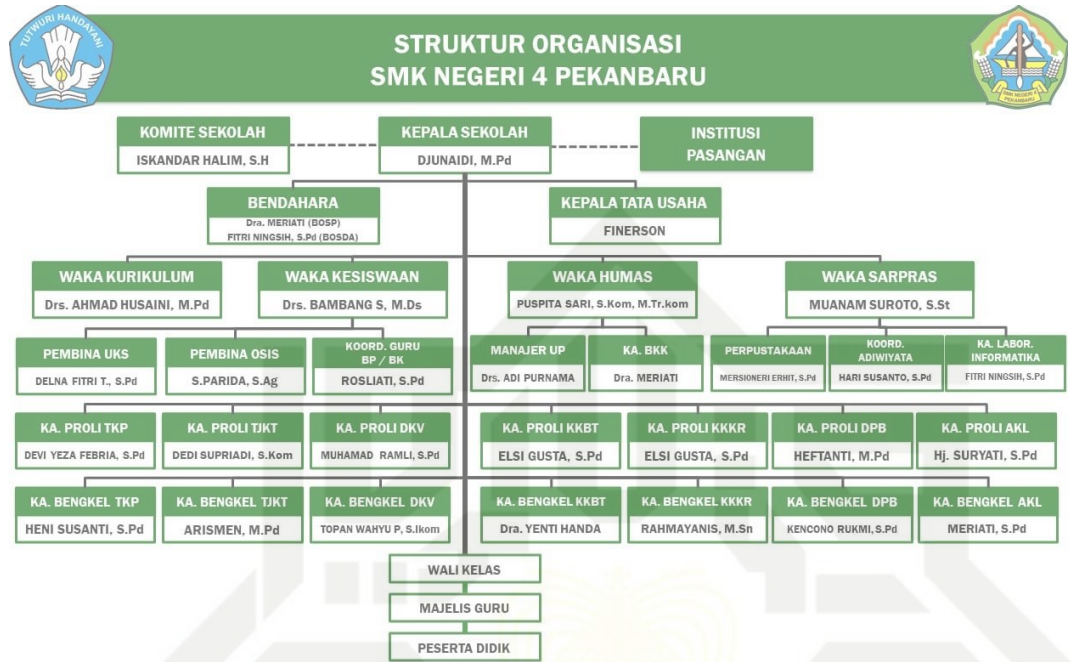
TUT WURI HANDAYANI

STRUKTUR ORGANISASI
SMK NEGERI 4 PEKANBARU

SMK NEGERI 4 PEKANBARU

KOMITE SEKOLAH
ISKANDAR HALIM, S.H

KEPALA SEKOLAH
DJUNAIDI, M.Pd

INSTITUSI PASANGAN

BENDAHARA
Dra. MERIATI (BOSP)
FITRI NINGSIH, S.Pd (BOSDA)

KEPALA TATA USAHA
FINERSON

WAKA KURIKULUM
Drs. AHMAD HUSAINI, M.Pd

WAKA KESISWAAN
Drs. BAMBANG S, M.Ds

WAKA HUMAS
PUSPITA SARI, S.Kom, M.Tr.kom

WAKA SARPRAS
MUANAM SUROTO, S.St

PEMBINA UKS
DELNA FITRI T., S.Pd

PEMBINA OSIS
S.PARIDA, S.Ag

KOORD. GURU BP / BK
ROSLIATI, S.Pd

MANAJER UP
Drs. ADI PURNAMA

KA. BKK
Dra. MERIATI

PERPUSTAKAAN
MERSIONERI ERHIT, S.Pd

KOORD. ADIWIYATA
HARI SUSANTO, S.Pd

KA. LABOR. INFORMATIKA
FITRI NINGSIH, S.Pd

KA. PROLI TKP
DEVI YEZA FEBRIA, S.Pd

KA. PROLI TJKT
DEDI SUPRIADI, S.Kom

KA. PROLI DKV
MUHAMAD RAMLI, S.Pd

KA. PROLI KKBT
ELSI GUSTA, S.Pd

KA. PROLI KKKR
ELSI GUSTA, S.Pd

KA. PROLI DPB
HEFTANTI, M.Pd

KA. PROLI AKL
Hj. SURYATI, S.Pd

KA. BENGKEL TKP
HENI SUSANTI, S.Pd

KA. BENGKEL TJKT
ARISMEN, M.Pd

KA. BENGKEL DKV
TOPAN WAHYU P, S.Ikom

KA. BENGKEL KKBT
Dra. YENTI HANDA

KA. BENGKEL KKKR
RAHMAYANIS, M.Sn

KA. BENGKEL DPB
KENCONO RUKMI, S.Pd

KA. BENGKEL AKL
MERIATI, S.Pd

WALI KELAS

MAJELIS GURU

PESERTA DIDIK